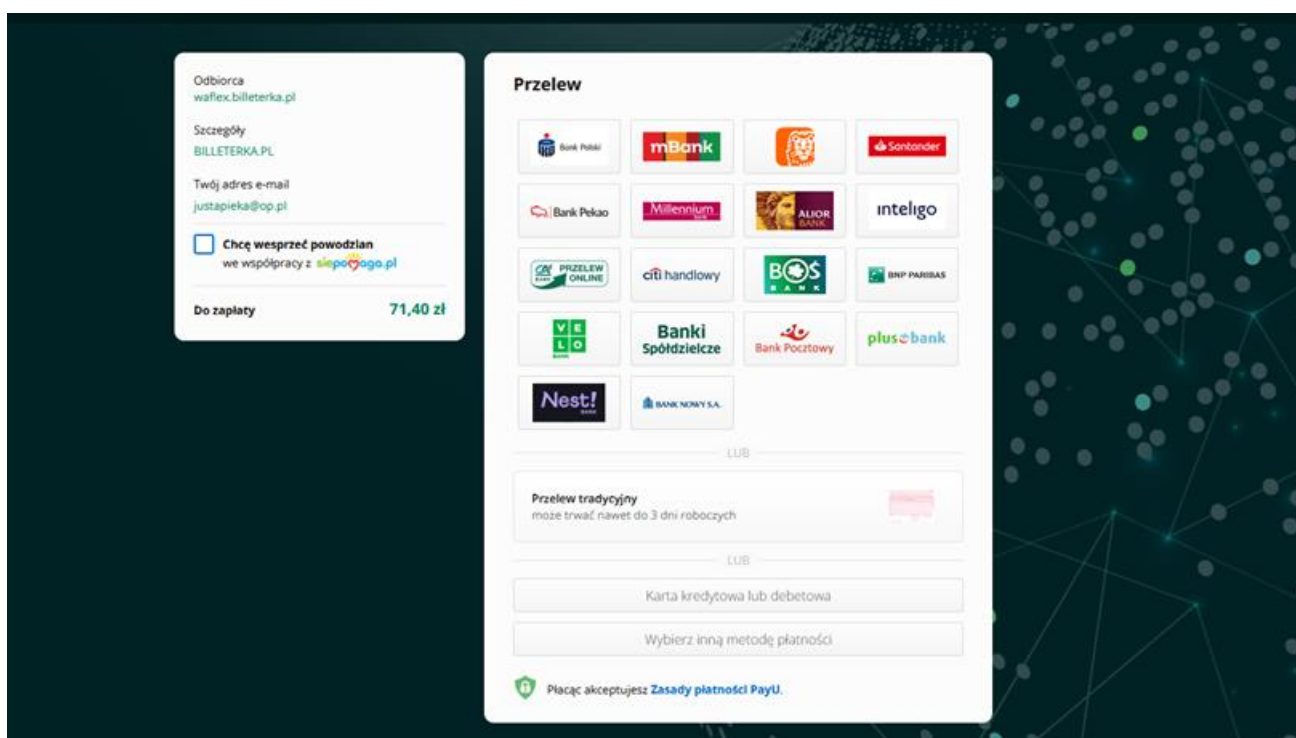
Odbiorca
waflex.billeterka.pl

Szczegóły
BILLETERKA.PL

Twój adres e-mail
justapieka@op.pl

Chcę wesprzeć powodzian
we współpracy z siepomaga.pl

Do zapłaty 71,40 zł

Przelew

Bank Polski
mBank
Santander
Bank Pekao
Millennium
ALIOR BANK
inteligo
CA PRZELEW ONLINE
citi handlowy
BOŚ BANK
BNP PARIBAS
VELO BANK
Banki Spółdzielcze
Bank Pocztowy
plus bank
Nest! BANK
BANK NOWY S.A.

LUB

Przelew tradycyjny
może trwać nawet do 3 dni roboczych

LUB

Karta kredytowa lub debetowa

Wybierz inną metodę płatności

Płacąc akceptujesz Zasady płatności PayU.